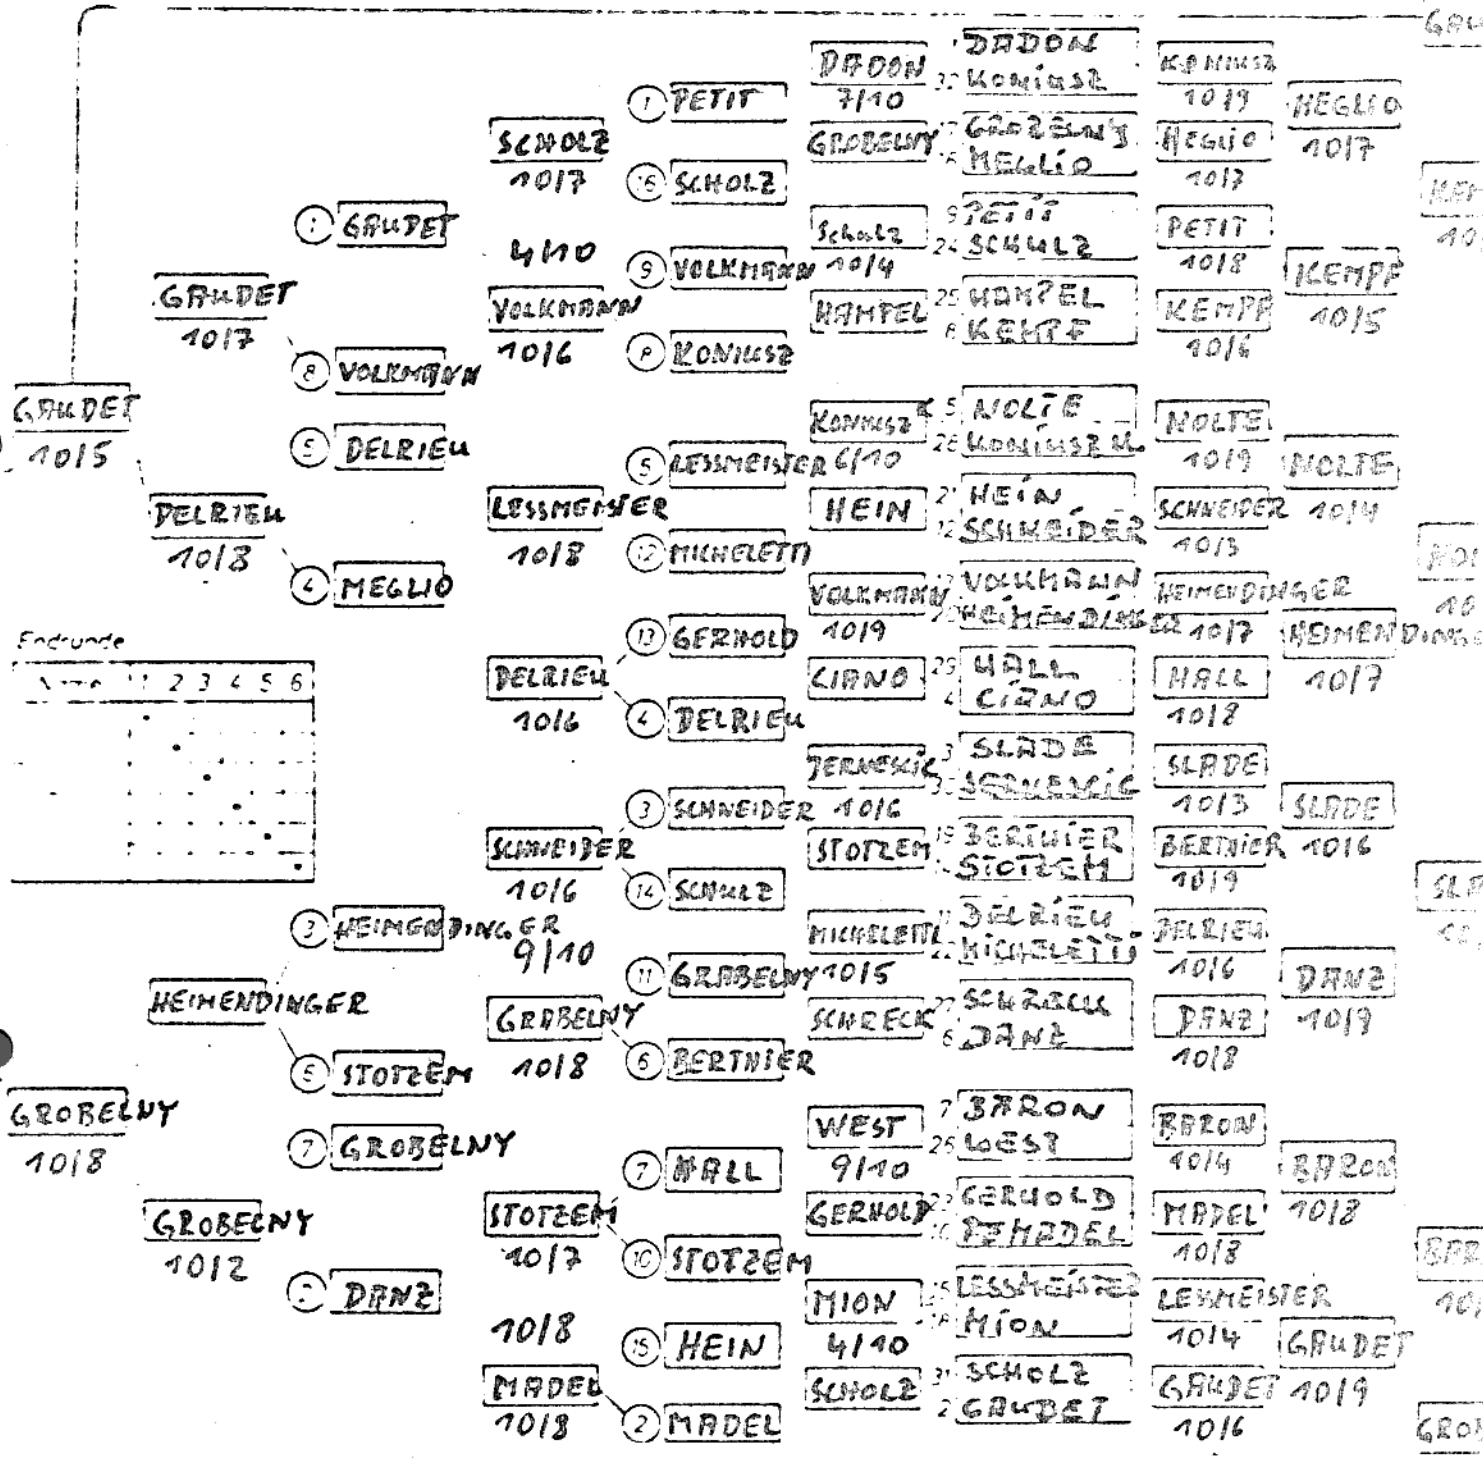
GRUDET
1015

GRUDET
1017

DELRIEU
1018

① GRUDET
⑧ VOLKMANN
⑤ DELRIEU
④ MEGLIO

SCHOLZ
1017
4/10
VOLKMANN
1016

LESSMEISTER
1018

DELRIEU
1016

SCHNEIDER
1016

① PETIT
⑯ SCHOLZ
⑨ VOLKMANN 1014
⑧ KONIUSZ
⑤ LESSMEISTER 6/10
⑫ MICHELETTI
⑬ GERHOLD 1019
④ DELRIEU
③ SCHNEIDER 1016
⑭ SCHULZ

DADON
7/10
GROBELNY
Scholz
HAMPEL
KONIUSZ
HEIN
VOLKMANN
CIANO
JERNEJCIC
STOTZEM
MICHELETTI
SCHRECK

DADON
32 KONIUSZ
17 GROBELNY
16 MEGLIO
9 PETIT
24 SCHULZ
25 HAMPEL
8 KEMPF
5 NOLTE
28 KONIUSZ M.
21 HEIN
12 SCHNEIDER
13 VOLKMANN
20 HEIMENDINGER
29 HALL
4 CIANO
3 SLADE
30 JERNEJCIC
19 BERTHIER
14 STOTZEM
11 DELRIEU
22 MICHELETTI
27 SCHRECK
6 DANZ

KONIUSZ
1019
MEGLIO
1013
PETIT
1018
KEMPF
1016
NOLTE
1019
SCHNEIDER
1013
HEIMENDINGER
1017
HALL
1018
SLADE
1013
BERTHIER
1019
DELRIEU
1016
DANZ
1018

MEGLIO
1017
KEMPF
1015
NOLTE
SCHNEIDER 1014
HEIMENDINGER
1017
SLADE
BERTHIER 1016
DANZ
1019

Endrunde
Name 1 2 3 4 5 6

③ HEIMENDINGER
9/10
HEIMENDINGER
⑤ STOTZEM
GROBELNY
1018
⑦ GROBELNY
GROBELNY
1012
① DANZ

⑪ GROBELNY 1015
GROBELNY
1018
⑥ BERTHIER
⑦ HALL
STOTZEM
1017
⑩ STOTZEM
1018
⑮ HEIN
MADEL
1018
② MADEL

WEST
9/10
GERHOLD
MION
4/10
SCHOLZ

7 BARON
26 WEST
23 GERHOLD
10 MADEL
15 LESSMEISTER
18 MION
31 SCHOLZ
2 GRUDET

BARON
1014
MADEL
1018
LESSMEISTER
1014
GRUDET
1016

BARON
1018
GRUDET
1019

GRU
MEN
10
NOL
10
SLA
10
BAR
10
GRO